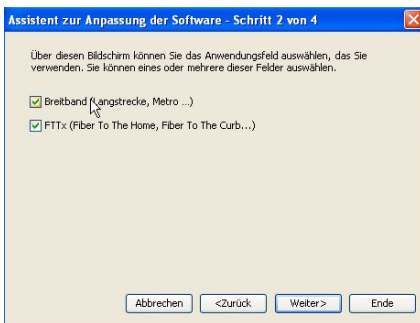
Assistent zur Anpassung der Software - Schritt 2 von 4

Über diesen Bildschirm können Sie das Anwendungsfeld auswählen, das Sie verwenden. Sie können eines oder mehrere dieser Felder auswählen.

Breitband (Langstrecke, Metro ...)

FTTx (Fiber To The Home, Fiber To The Curb...)

Abbrechen <Zurück Weiter> Ende